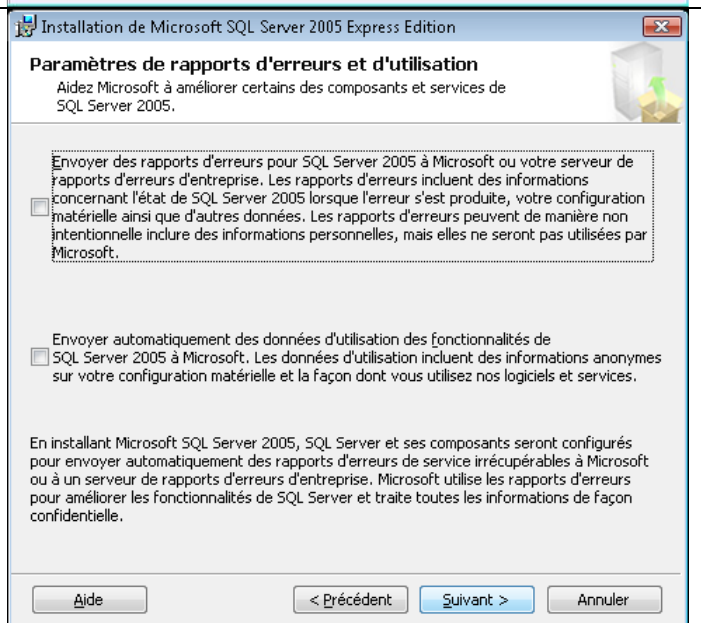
Installation de Microsoft SQL Server 2005 Express Edition

Paramètres de rapports d'erreurs et d'utilisation

Aidez Microsoft à améliorer certains des composants et services de SQL Server 2005.

Envoyer des rapports d'erreurs pour SQL Server 2005 à Microsoft ou votre serveur de rapports d'erreurs d'entreprise. Les rapports d'erreurs incluent des informations concernant l'état de SQL Server 2005 lorsque l'erreur s'est produite, votre configuration matérielle ainsi que d'autres données. Les rapports d'erreurs peuvent de manière non intentionnelle inclure des informations personnelles, mais elles ne seront pas utilisées par Microsoft.

Envoyer automatiquement des données d'utilisation des fonctionnalités de SQL Server 2005 à Microsoft. Les données d'utilisation incluent des informations anonymes sur votre configuration matérielle et la façon dont vous utilisez nos logiciels et services.

En installant Microsoft SQL Server 2005, SQL Server et ses composants seront configurés pour envoyer automatiquement des rapports d'erreurs de service irrécupérables à Microsoft ou à un serveur de rapports d'erreurs d'entreprise. Microsoft utilise les rapports d'erreurs pour améliorer les fonctionnalités de SQL Server et traite toutes les informations de façon confidentielle.

Aide

< Précédent

Suivant >

Annuler